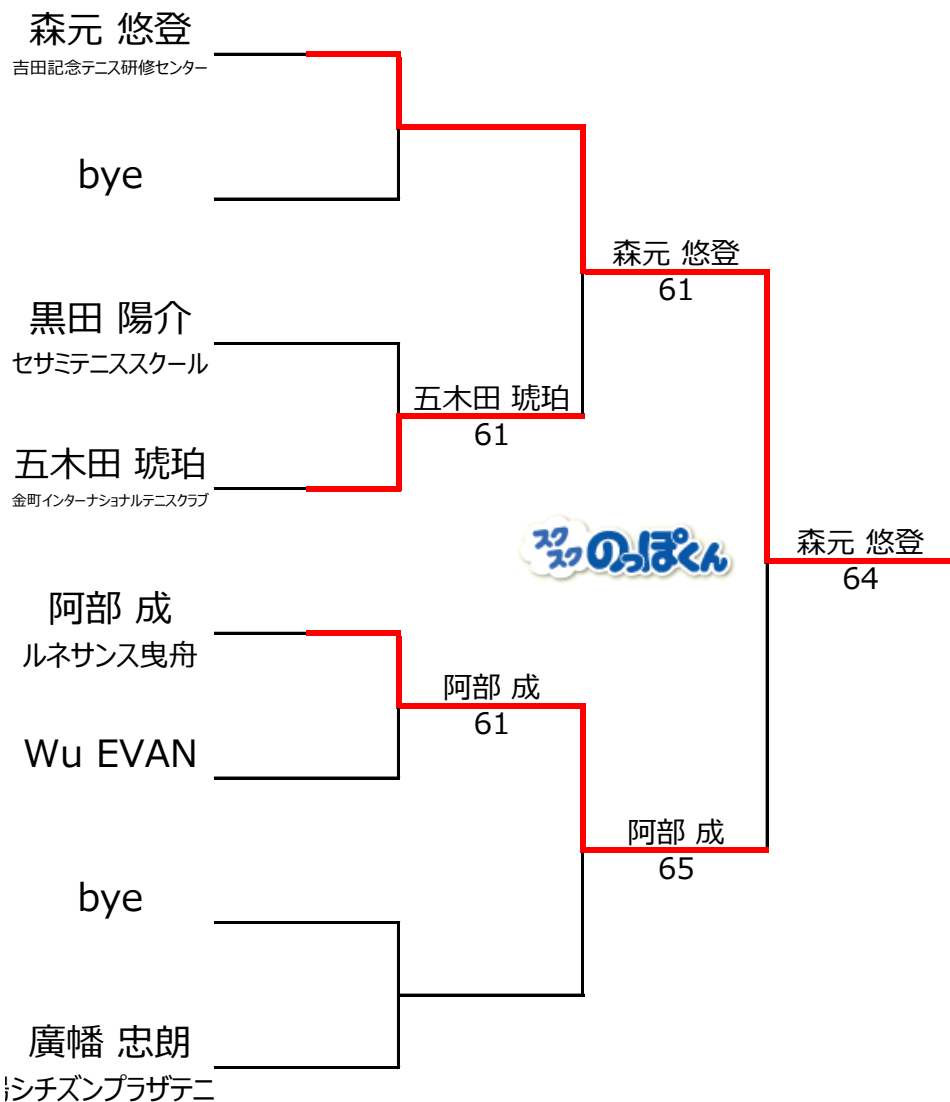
森元 悠登
吉田記念テニス研修センター

bye

黒田 陽介
セサミテニススクール

五木田 琥珀
金町インターナショナルテニスクラブ

阿部 成
ルネサンス曳舟

Wu EVAN

bye

廣幡 忠朗
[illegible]シチズンプラザテニ

森元 悠登
61

五木田 琥珀
61

阿部 成
61

阿部 成
65

森元 悠登
64

スクスクのっぽくん